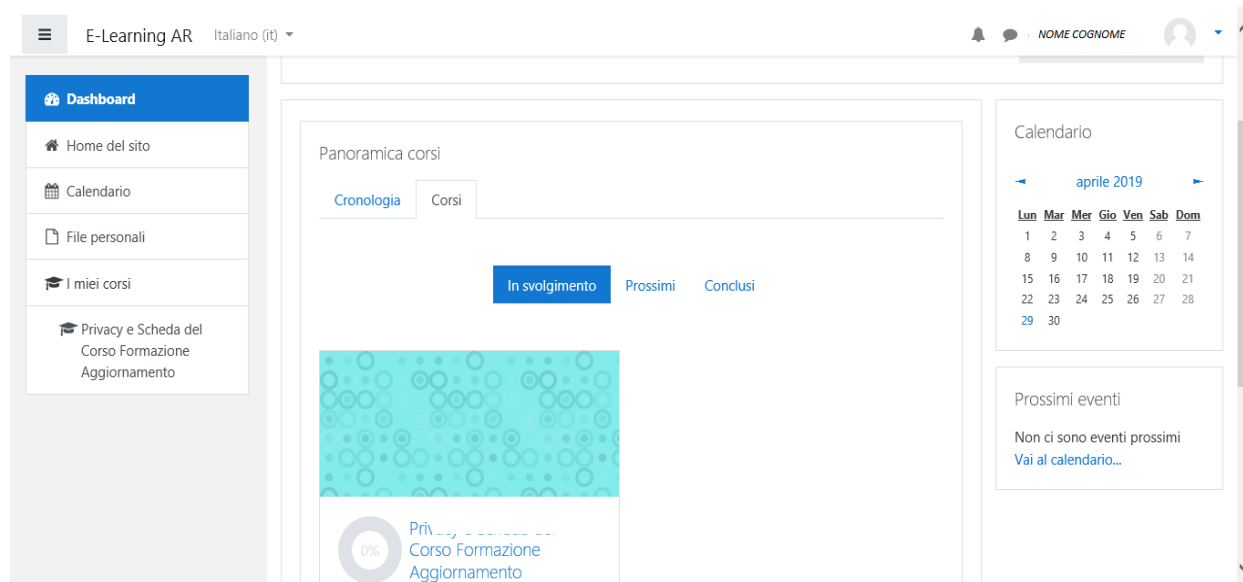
E-Learning AR Italiano (it)

NOME COGNOME

Dashboard
Home del sito
Calendario
File personali
I miei corsi
Privacy e Scheda del Corso Formazione Aggiornamento

Panoramica corsi

Cronologia | Corsi

In svolgimento | Prossimi | Conclusi

0%
Priv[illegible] Corso Formazione Aggiornamento

Calendario

aprile 2019

| Lun | Mar | Mer | Gio | Ven | Sab | Dom |
|---|---|---|---|---|---|---|
| 1 | 2 | 3 | 4 | 5 | 6 | 7 |
| 8 | 9 | 10 | 11 | 12 | 13 | 14 |
| 15 | 16 | 17 | 18 | 19 | 20 | 21 |
| 22 | 23 | 24 | 25 | 26 | 27 | 28 |
| 29 | 30 | | | | | |

Prossimi eventi

Non ci sono eventi prossimi
Vai al calendario...